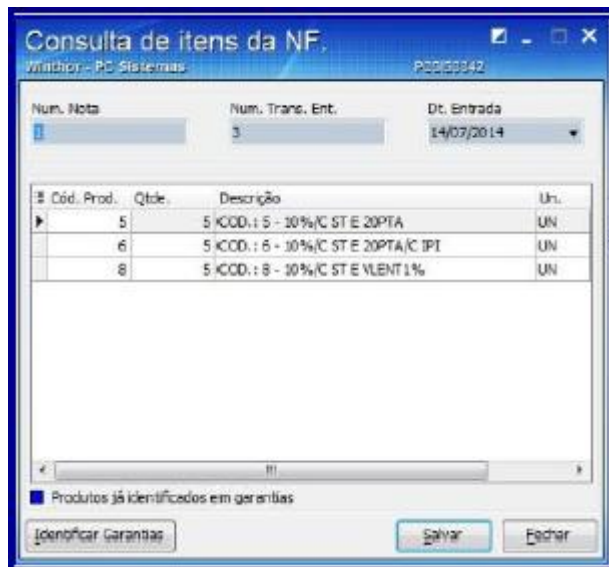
Consulta de itens da NF.
Winthor - PC Sistemas
P2050342

Num. Nota
1

Num. Trans. Ent.
3

Dt. Entrada
14/07/2014

| Cód. Prod. | Qtde. | Descrição | Un. |
|---|---|---|---|
| 5 | 5 | KCOD.: 5 - 10%/C ST E 20PTA | UN |
| 6 | 5 | KCOD.: 6 - 10%/C ST E 20PTA/C IPI | UN |
| 8 | 5 | KCOD.: 8 - 10%/C ST E VLENT1% | UN |

Produtos já identificados em garantias

Identificar Garantias
Salvar
Fechar